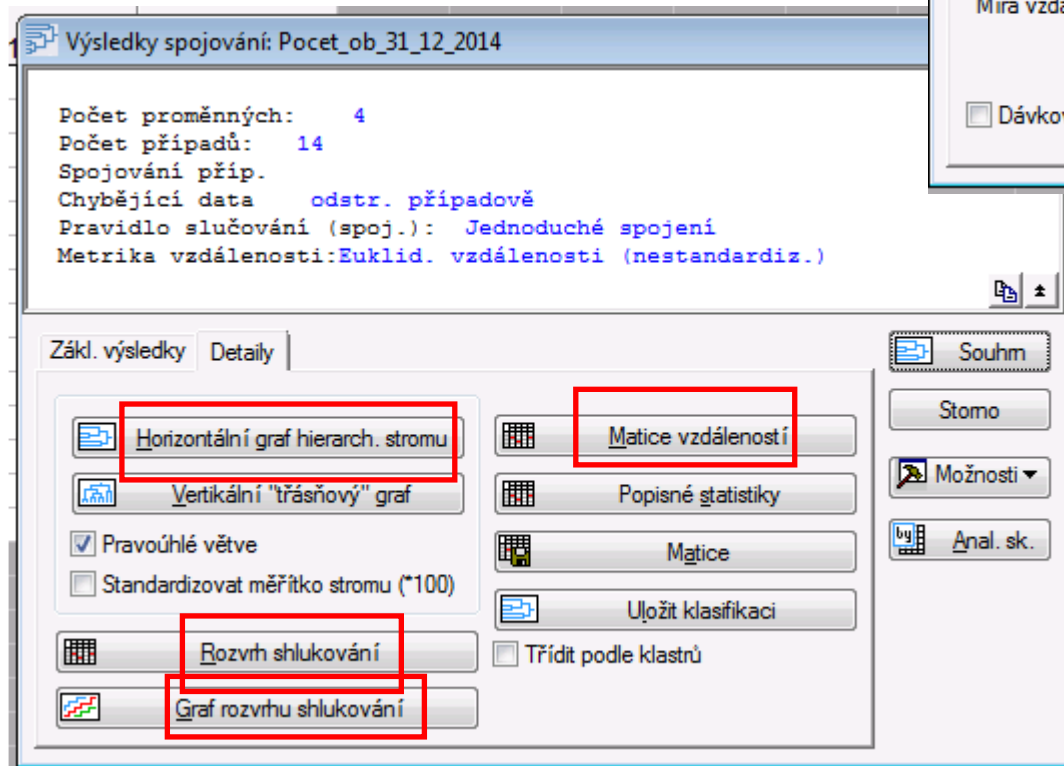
Výsledky spojování: Pocet_ob_31_12_2014

Počet proměnných: 4
Počet případů: 14
Spojování příp.
Chybějící data odstr. případově
Pravidlo slučování (spoj.): Jednoduché spojení
Metrika vzdálenosti:Euklid. vzdálenosti (nestandardiz.)

Míra vzdá

Dávkov

Zákl. výsledky | Detaily

Horizontální graf hierarch. stromu
Vertikální "třásňový" graf
Pravoúhlé větve
Standardizovat měřítko stromu (*100)
Rozvrh shlukování
Graf rozvrhu shlukování

Matice vzdáleností
Popisné statistiky
Matice
Uložit klasifikaci
Třídit podle klastrů

Souhrn
Storno
Možnosti
Anal. sk.